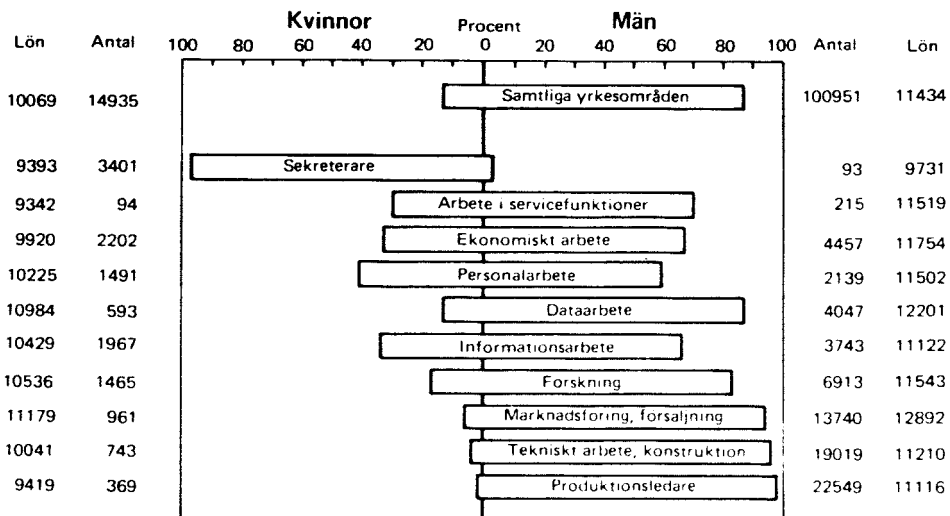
| Lön | Antal | Kvinnor 100 80 60 40 20 | Procent 0 | Män 20 40 60 80 100 | Antal | Lön |
|---|---|---|---|---|---|---|
| 10069 | 14935 | | Samtliga yrkesområden | | 100951 | 11434 |
| 9393 | 3401 | Sekreterare | | | 93 | 9731 |
| 9342 | 94 | | Arbete i servicefunktioner | | 215 | 11519 |
| 9920 | 2202 | | Ekonomiskt arbete | | 4457 | 11754 |
| 10225 | 1491 | | Personalarbete | | 2139 | 11502 |
| 10984 | 593 | | Dataarbete | | 4047 | 12201 |
| 10429 | 1967 | | Informationsarbete | | 3743 | 11122 |
| 10536 | 1465 | | Forskning | | 6913 | 11543 |
| 11179 | 961 | | Marknadsföring, försäljning | | 13740 | 12892 |
| 10041 | 743 | | Tekniskt arbete, konstruktion | | 19019 | 11210 |
| 9419 | 369 | | Produktionsledare | | 22549 | 11116 |